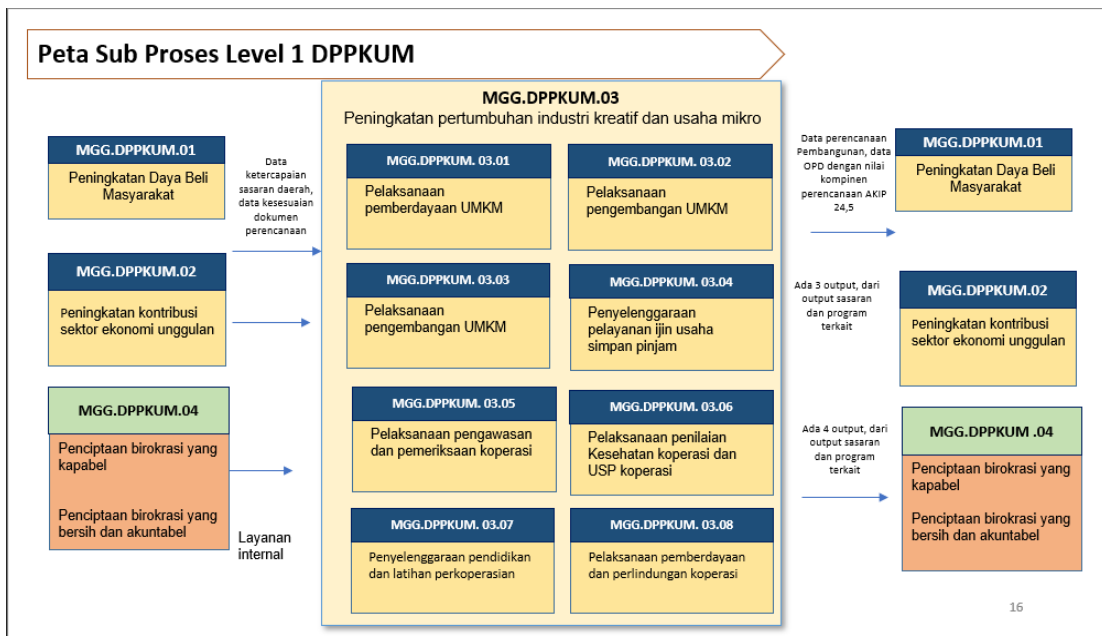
Peta Sub Proses Level 1 DPPKUM

MGG.DPPKUM.01
Peningkatan Daya Beli Masyarakat

Data ketercapaian sasaran daerah, data kesesuaian dokumen perencanaan

MGG.DPPKUM.02
Peningkatan kontribusi sektor ekonomi unggulan

MGG.DPPKUM.04
Penciptaan birokrasi yang kapabel

Penciptaan birokrasi yang bersih dan akuntabel

Layanan internal

MGG.DPPKUM.03
Peningkatan pertumbuhan industri kreatif dan usaha mikro

MGG.DPPKUM. 03.01
Pelaksanaan pemberdayaan UMKM

MGG.DPPKUM. 03.02
Pelaksanaan pengembangan UMKM

MGG.DPPKUM. 03.03
Pelaksanaan pengembangan UMKM

MGG.DPPKUM. 03.04
Penyelenggaraan pelayanan ijin usaha simpan pinjam

MGG.DPPKUM. 03.05
Pelaksanaan pengawasan dan pemeriksaan koperasi

MGG.DPPKUM. 03.06
Pelaksanaan penilaian Kesehatan koperasi dan USP koperasi

MGG.DPPKUM. 03.07
Penyelenggaraan pendidikan dan latihan perkoperasian

MGG.DPPKUM. 03.08
Pelaksanaan pemberdayaan dan perlindungan koperasi

Data perencanaan Pembangunan, data OPD dengan nilai kompinen perencanaan AKIP 24,5

MGG.DPPKUM.01
Peningkatan Daya Beli Masyarakat

Ada 3 output, dari output sasaran dan program terkait

MGG.DPPKUM.02
Peningkatan kontribusi sektor ekonomi unggulan

Ada 4 output, dari output sasaran dan program terkait

MGG.DPPKUM .04
Penciptaan birokrasi yang kapabel

Penciptaan birokrasi yang bersih dan akuntabel

16